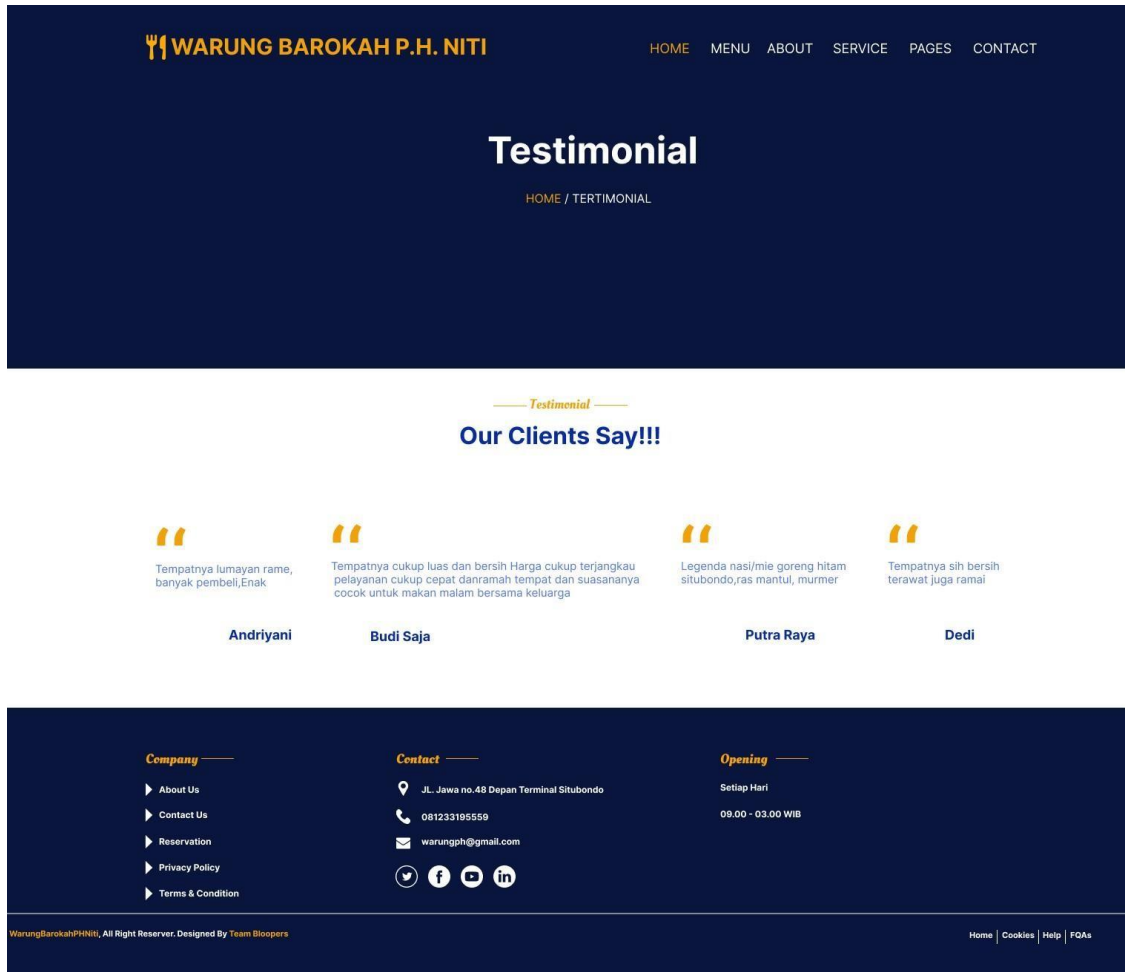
WARUNG BAROKAH P.H. NITI

HOME MENU ABOUT SERVICE PAGES CONTACT

Testimonial

HOME / TERTIMONIAL

Testimonial

Our Clients Say!!!

Tempatnya lumayan rame, banyak pembeli,Enak

Andriyani

Tempatnya cukup luas dan bersih Harga cukup terjangkau pelayanan cukup cepat danramah tempat dan suasananya cocok untuk makan malam bersama keluarga

Budi Saja

Legenda nasi/mie goreng hitam situbondo,ras mantul, murmer

Putra Raya

Tempatnya sih bersih terawat juga ramai

Dedi

Company

About Us

Contact Us

Reservation

Privacy Policy

Terms & Condition

Contact

JL. Jawa no.48 Depan Terminal Situbondo

081233195559

warungph@gmail.com

Opening

Setiap Hari

09.00 - 03.00 WIB

WarungBarokahPHNiti, All Right Reserver. Designed By Team Bloopers

Home | Cookies | Help | FQAs